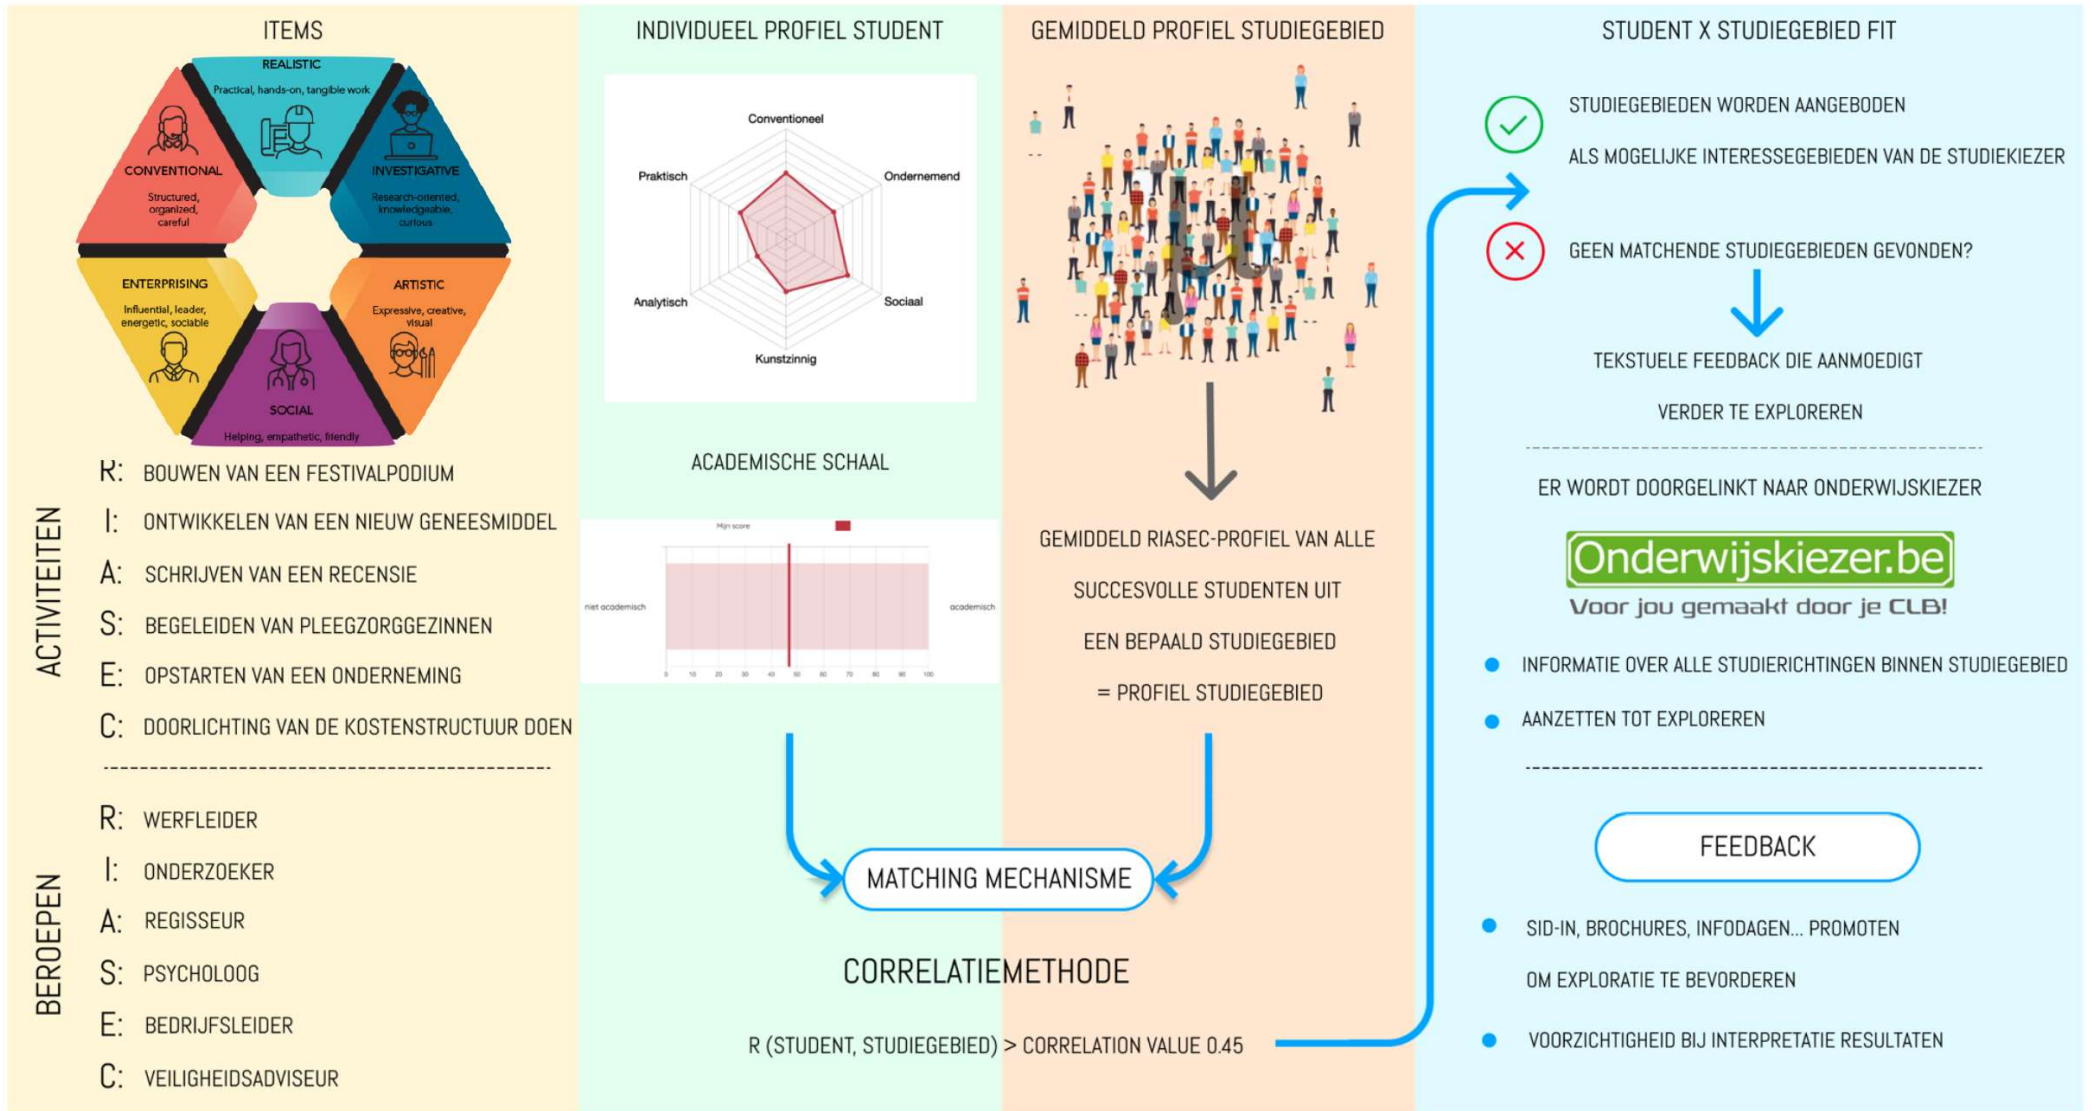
ITEMS

REALISTIC
Practical, hands-on, tangible work

INVESTIGATIVE
Research-oriented, knowledgeable, curious

ARTISTIC
Expressive, creative, visual

SOCIAL
Helping, empathetic, friendly

ENTERPRISING
Influential, leader, energetic, sociable

CONVENTIONAL
Structured, organized, careful

ACTIVITEITEN

R: BOUWEN VAN EEN FESTIVALPODIUM
I: ONTWIKKELEN VAN EEN NIEUW GENEESMIDDEL
A: SCHRIJVEN VAN EEN RECENSIE
S: BEGELEIDEN VAN PLEEGZORGGEZINNEN
E: OPSTARTEN VAN EEN ONDERNEMING
C: DOORLICHTING VAN DE KOSTENSTRUCTUUR DOEN

BEROEPEN

R: WERFLEIDER
I: ONDERZOEKER
A: REGISSEUR
S: PSYCHOLOOG
E: BEDRIJFSLEIDER
C: VEILIGHEIDSADVISEUR

INDIVIDUEEL PROFIEL STUDENT

Conventioneel
Ondernemend
Sociaal
Kunstzinnig
Analytisch
Praktisch

ACADEMISCHE SCHAAL

Mijn score
niet academisch
academisch
0 10 20 30 40 50 60 70 80 90 100

GEMIDDELD PROFIEL STUDIEGEBIED

GEMIDDELD RIASEC-PROFIEL VAN ALLE SUCCESVOLLE STUDENTEN UIT EEN BEPAALD STUDIEGEBIED = PROFIEL STUDIEGEBIED

MATCHING MECHANISME

CORRELATIEMETHODE

R (STUDENT, STUDIEGEBIED) > CORRELATION VALUE 0.45

STUDENT X STUDIEGEBIED FIT

STUDIEGEBIEDEN WORDEN AANGEBODEN ALS MOGELIJKE INTERESSEGEBIEDEN VAN DE STUDIEKIEZER

GEEN MATCHENDE STUDIEGEBIEDEN GEVONDEN?

TEKSTUELE FEEDBACK DIE AANMOEDIGT VERDER TE EXPLOREREN

ER WORDT DOORGELINKT NAAR ONDERWIJSKIEZER

Onderwijskiezer.be
Voor jou gemaakt door je CLB!

INFORMATIE OVER ALLE STUDIERICHTINGEN BINNEN STUDIEGEBIED
AANZETTEN TOT EXPLOREREN

FEEDBACK

SID-IN, BROCHURES, INFODAGEN... PROMOTEN OM EXPLORATIE TE BEVORDEREN
VOORZICHTIGHEID BIJ INTERPRETATIE RESULTATEN